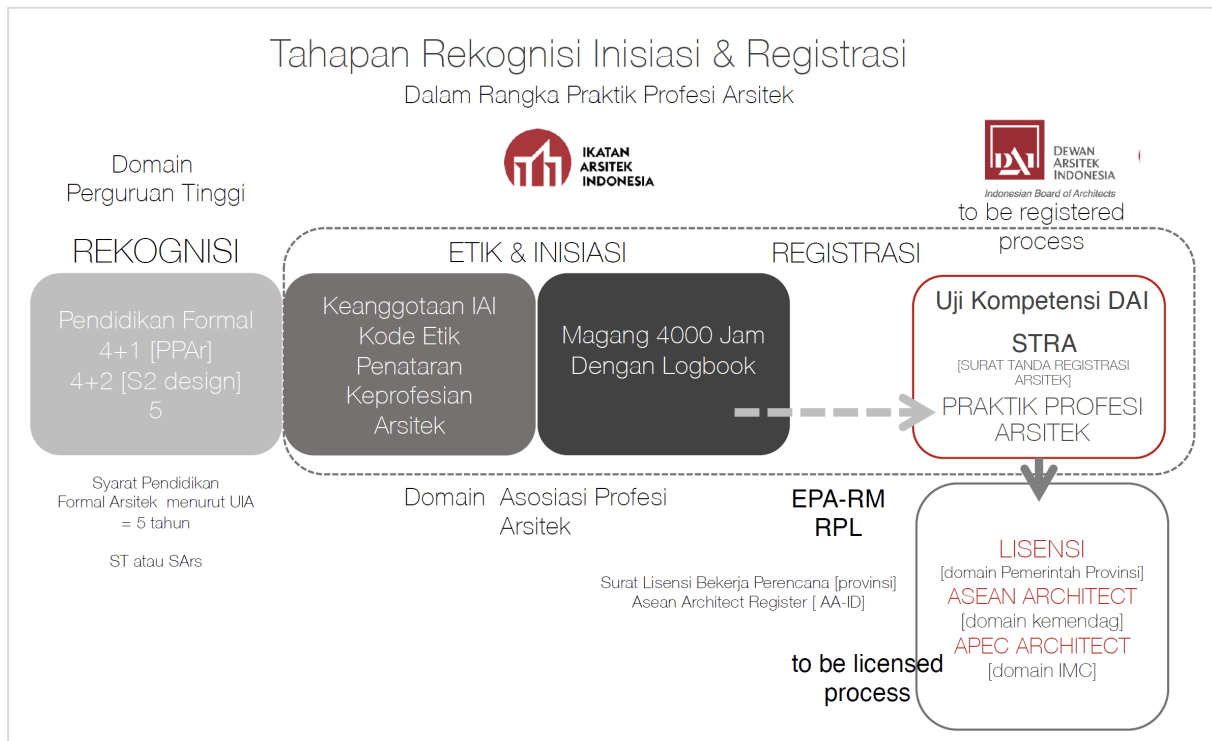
Tahapan Rekognisi Inisiasi & Registrasi
Dalam Rangka Praktik Profesi Arsitek

IKATAN ARSITEK INDONESIA

DAI DEWAN ARSITEK INDONESIA
Indonesian Board of Architects

Domain Perguruan Tinggi

to be registered process

REKOGNISI

ETIK & INISIASI

REGISTRASI

Pendidikan Formal
4+1 [PPAr]
4+2 [S2 design]
5

Keanggotaan IAI
Kode Etik
Penataran
Keprofesian
Arsitek

Magang 4000 Jam
Dengan Logbook

Uji Kompetensi DAI
STRA
[SURAT TANDA REGISTRASI ARSITEK]
PRAKTIK PROFESI ARSITEK

Syarat Pendidikan
Formal Arsitek menurut UIA
= 5 tahun

ST atau SArs

Domain Asosiasi Profesi Arsitek

EPA-RM
RPL

Surat Lisensi Bekerja Perencana [provinsi]
Asean Architect Register [ AA-ID]

LISENSI
[domain Pemerintah Provinsi]
ASEAN ARCHITECT
[domain kemendag]
APEC ARCHITECT
[domain IMC]

to be licensed process